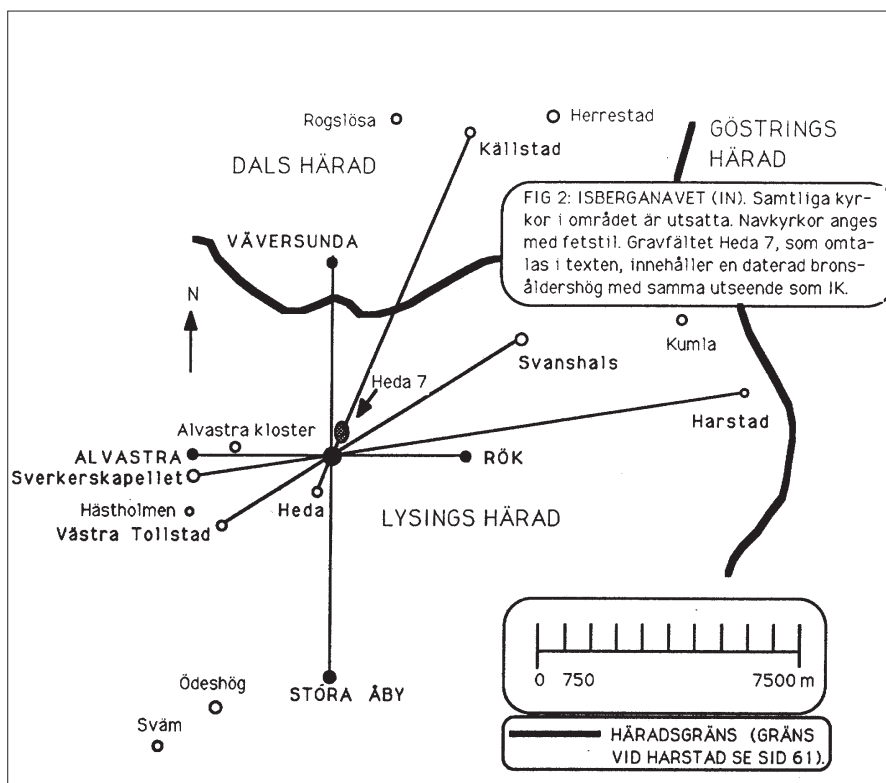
Rogslösa
Herrestad
Källstad
GÖSTRINGS HÄRAD
DALS HÄRAD

FIG 2: ISBERGANAVET (IN). Samtliga kyrkor i området är utsatta. Navkyrkor anges med fetstil. Gravfältet Heda 7, som omtalas i texten, innehåller en daterad bronsåldershög med samma utseende som IK.

VÄVERSUNDA
N
Kumla
Svanshals
Heda 7
Harstad
Alvastra kloster
ALVASTRA
RÖK
Sverkerskapellet
Hästholmen
Heda
LYSINGS HÄRAD
Västra Tollstad
Ödeshög
STORA ÅBY
Sväm

0 750 7500 m

HÄRADSGRÄNS (GRÄNS VID HARSTAD SE SID 61).